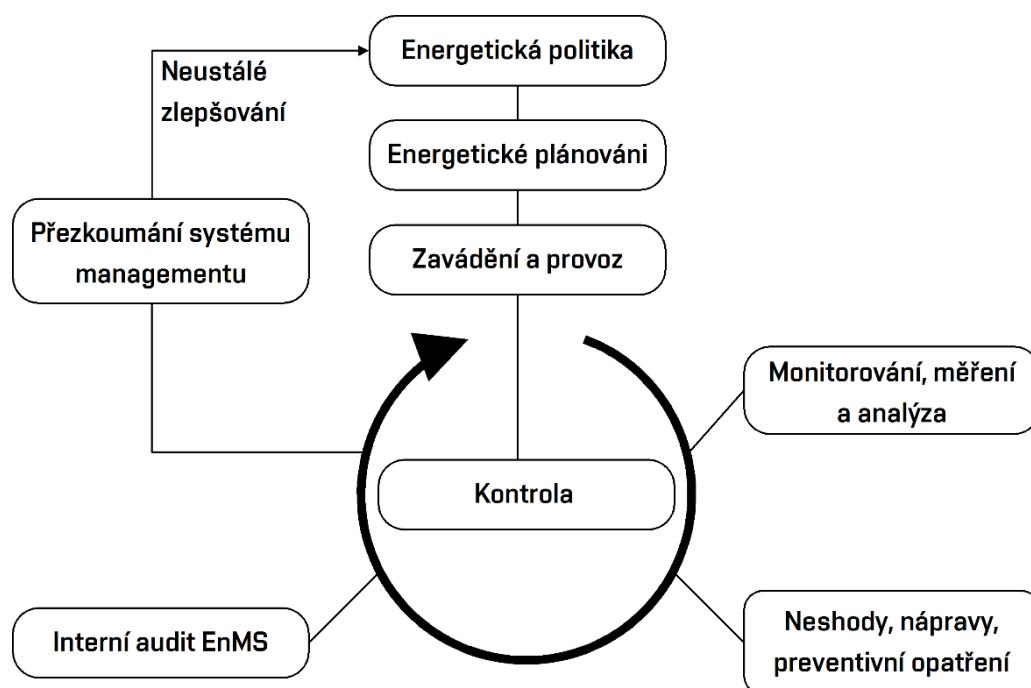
Energetická politika

Neustálé zlepšování

Energetické plánováni

Přezkoumání systému managementu

Zavádění a provoz

Monitorování, měření a analýza

Kontrola

Interní audit EnMS

Neshody, nápravy, preventivní opatření